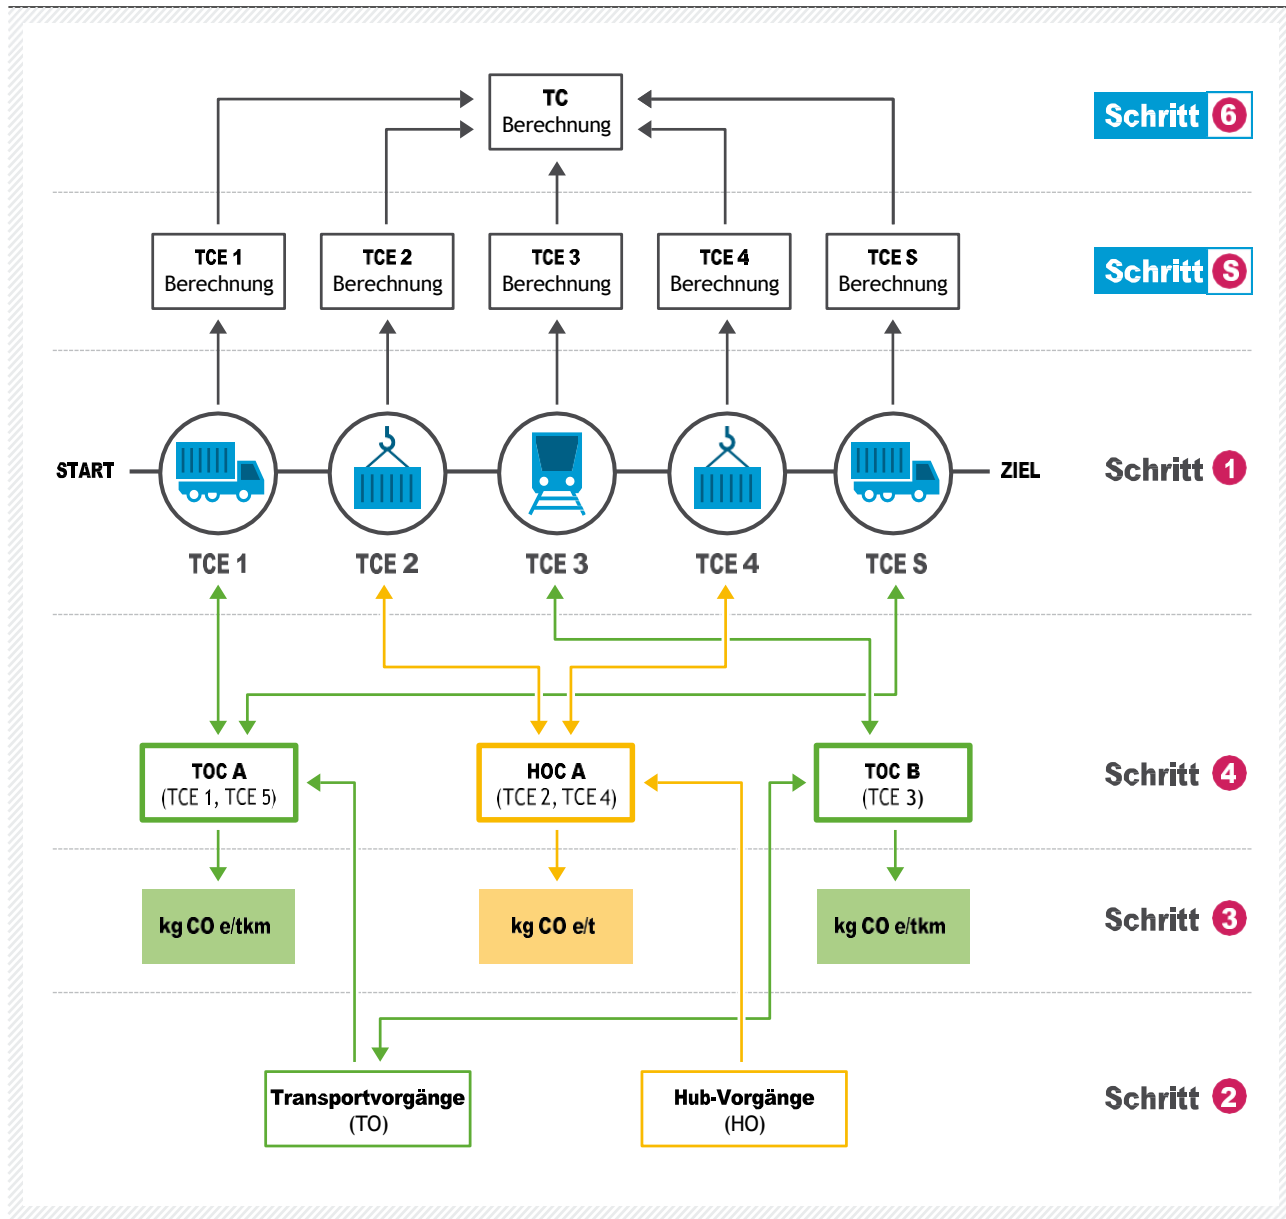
TC
Berechnung

Schritt 6

TCE 1
Berechnung

TCE 2
Berechnung

TCE 3
Berechnung

TCE 4
Berechnung

TCE S
Berechnung

Schritt S

START

ZIEL

Schritt 1

TCE 1

TCE 2

TCE 3

TCE 4

TCE S

TOC A
(TCE 1, TCE 5)

HOC A
(TCE 2, TCE 4)

TOC B
(TCE 3)

Schritt 4

kg CO e/tkm

kg CO e/t

kg CO e/tkm

Schritt 3

Transportvorgänge
(TO)

Hub-Vorgänge
(HO)

Schritt 2